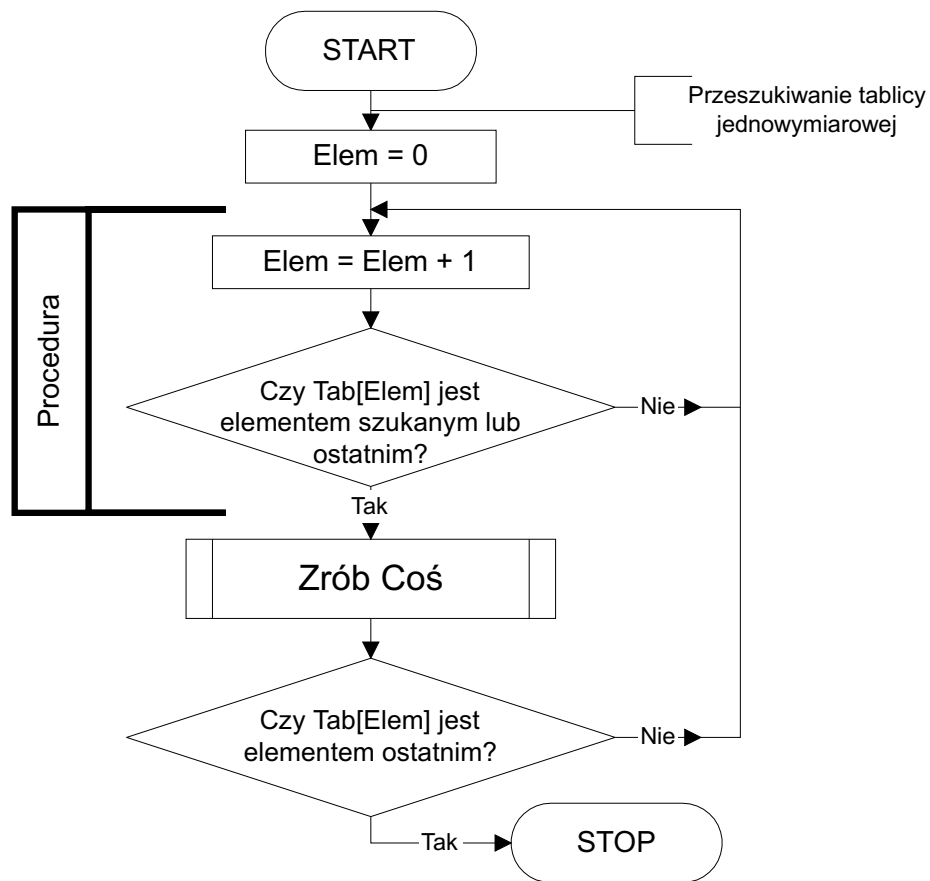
START

Przeszukiwanie tablicy jednowymiarowej

Elem = 0

Procedura

Elem = Elem + 1

Czy Tab[Elem] jest elementem szukanym lub ostatnim?

Nie

Tak

Zrób Coś

Czy Tab[Elem] jest elementem ostatnim?

Nie

Tak

STOP